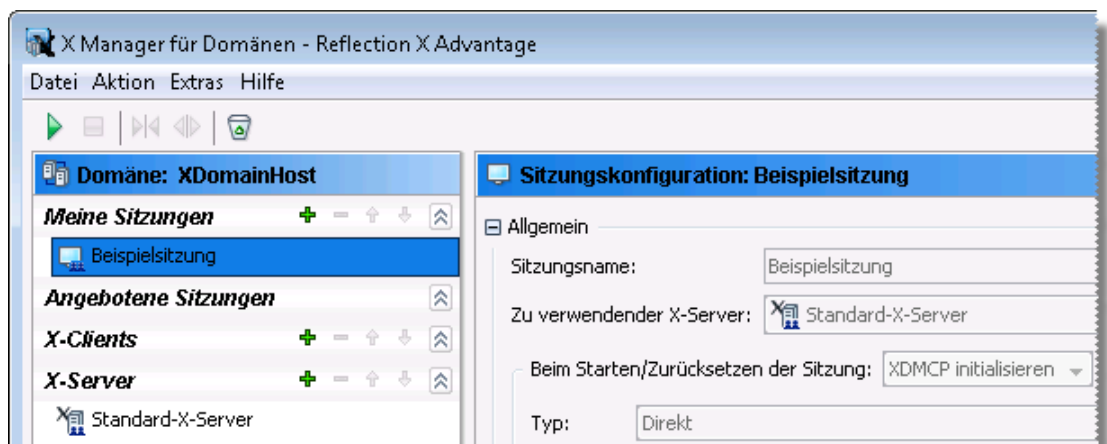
X Manager für Domänen - Reflection X Advantage

Datei Aktion Extras Hilfe

Domäne: XDomainHost

Meine Sitzungen

Beispielsitzung

Angebotene Sitzungen

X-Clients

X-Server

Standard-X-Server

Sitzungskonfiguration: Beispielsitzung

Allgemein

Sitzungsname: Beispielsitzung

Zu verwendender X-Server: Standard-X-Server

Beim Starten/Zurücksetzen der Sitzung: XDMCP initialisieren

Typ: Direkt